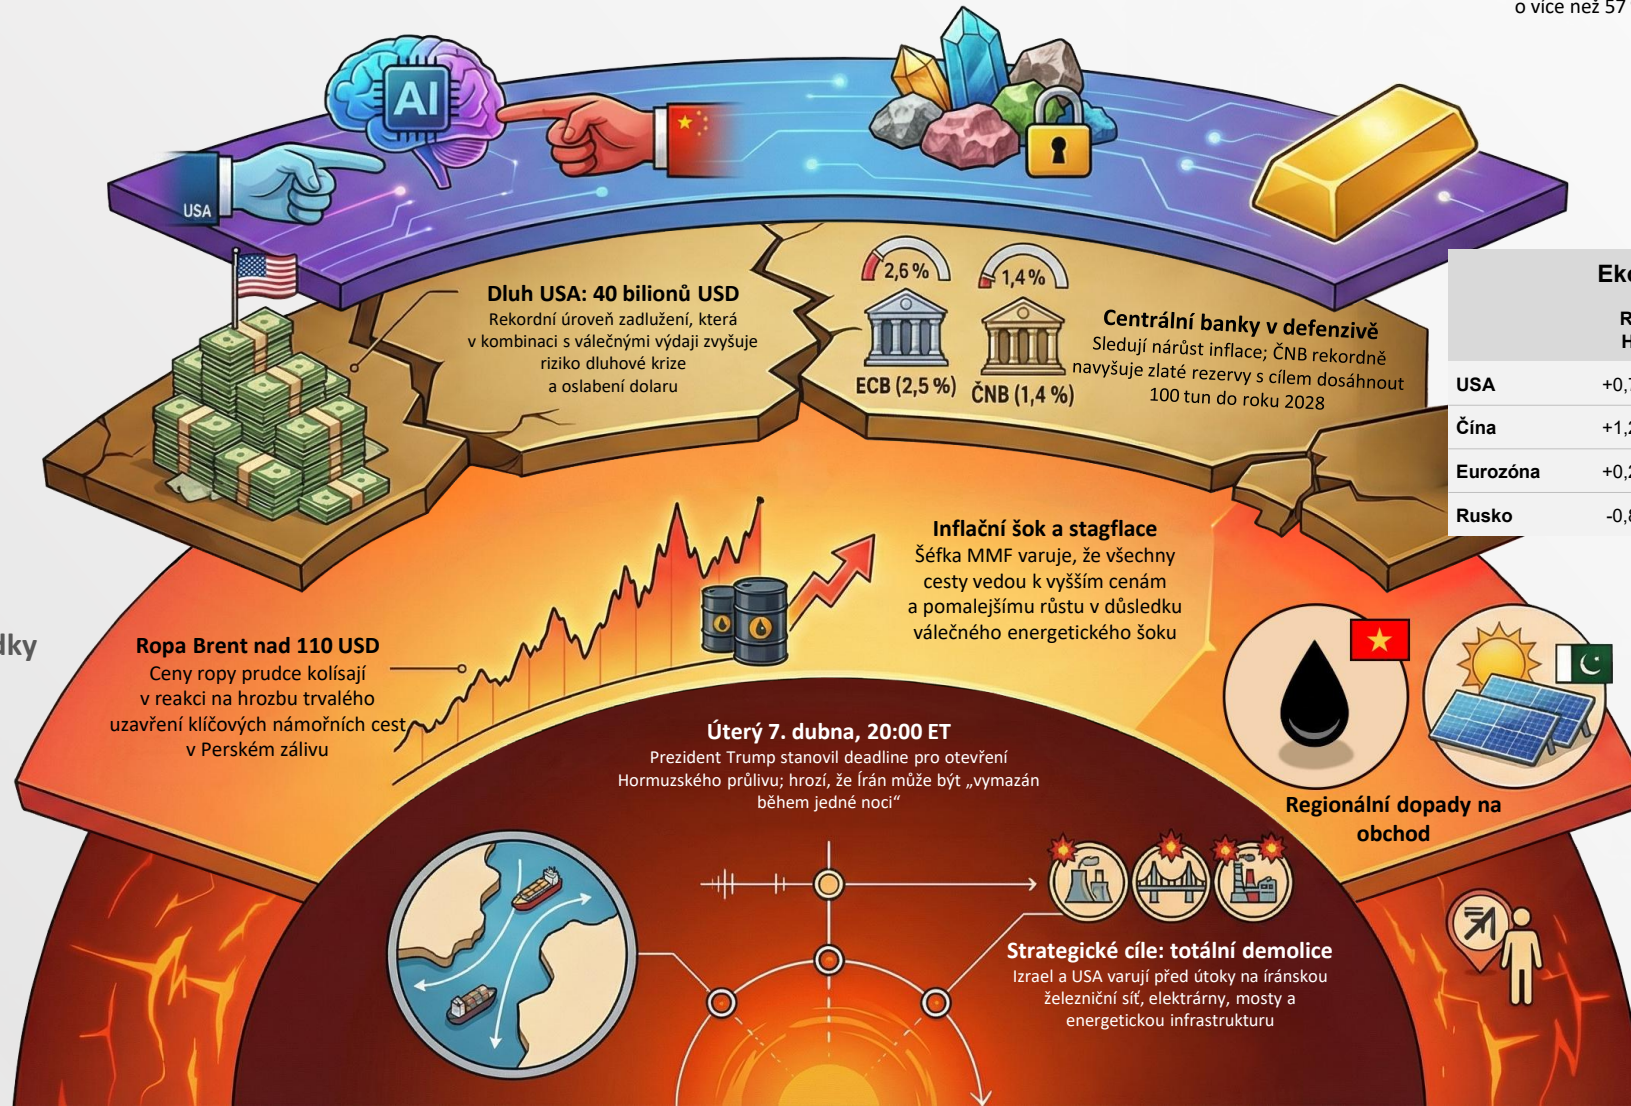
o více než 57

AI

USA

Dluh USA: 40 bilionů USD
Rekordní úroveň zadlužení, která v kombinaci s válečnými výdaji zvyšuje riziko dluhové krize a oslabení dolaru

2,6 %
1,4 %
ECB (2,5 %)
ČNB (1,4 %)

Centrální banky v defenzivě
Sledují nárůst inflace; ČNB rekordně navyšuje zlaté rezervy s cílem dosáhnout 100 tun do roku 2028

| Ek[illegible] | R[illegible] H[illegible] |
|---|---|
| USA | +0,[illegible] |
| Čína | +1,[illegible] |
| Eurozóna | +0,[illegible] |
| Rusko | -0,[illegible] |

Inflační šok a stagflace
Šéfka MMF varuje, že všechny cesty vedou k vyšším cenám a pomalejšímu růstu v důsledku válečného energetického šoku

dky

Ropa Brent nad 110 USD
Ceny ropy prudce kolísají v reakci na hrozbu trvalého uzavření klíčových námořních cest v Perském zálivu

Úterý 7. dubna, 20:00 ET
Prezident Trump stanovil deadline pro otevření Hormuzského průlivu; hrozí, že Írán může být „vymazán během jedné noci"

Regionální dopady na obchod

Strategické cíle: totální demolice
Izrael a USA varují před útoky na íránskou železniční síť, elektrárny, mosty a energetickou infrastrukturu